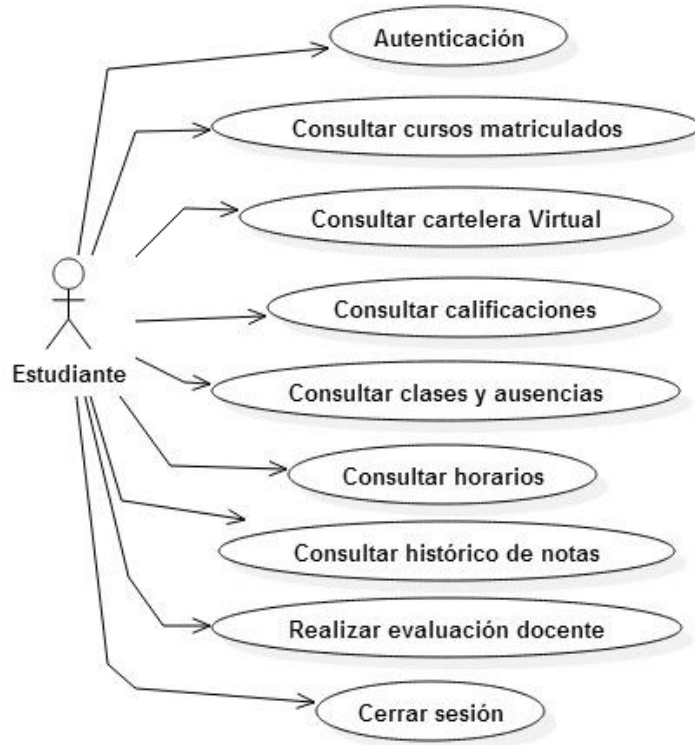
Autenticación

Consultar cursos matriculados

Consultar cartelera Virtual

Estudiante

Consultar calificaciones

Consultar clases y ausencias

Consultar horarios

Consultar histórico de notas

Realizar evaluación docente

Cerrar sesión